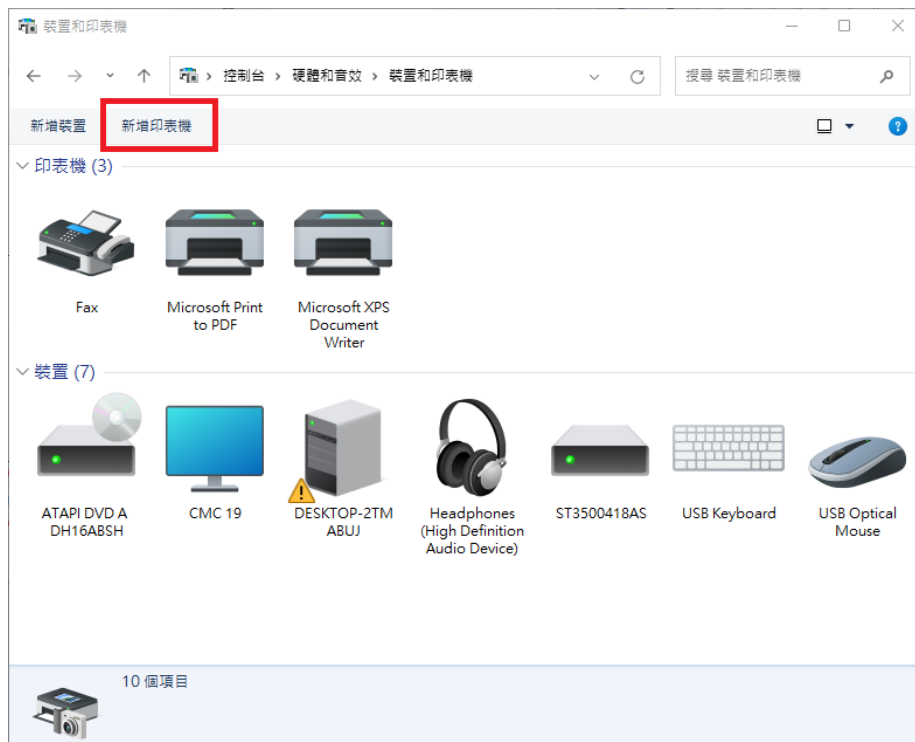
裝置和印表機

控制台 › 硬體和音效 › 裝置和印表機

搜尋 裝置和印表機

新增裝置 新增印表機

印表機 (3)

Fax

Microsoft Print to PDF

Microsoft XPS Document Writer

裝置 (7)

ATAPI DVD A DH16ABSH

CMC 19

DESKTOP-2TM ABUJ

Headphones (High Definition Audio Device)

ST3500418AS

USB Keyboard

USB Optical Mouse

10 個項目